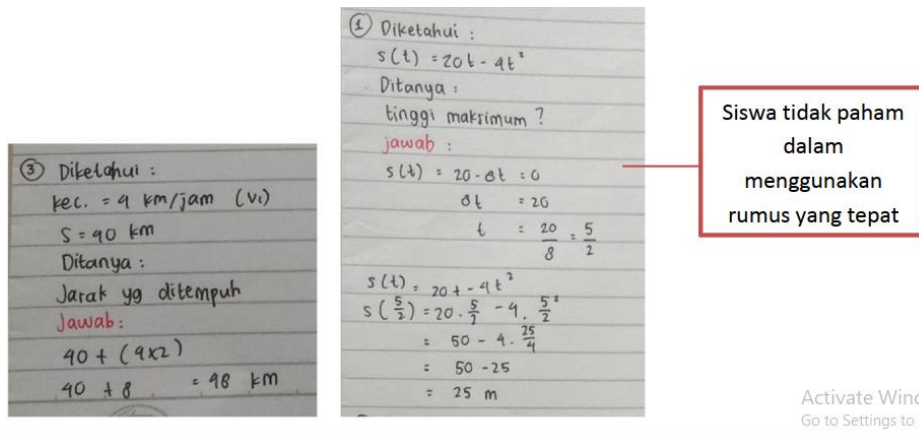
③ Diketahui :
kec. = 9 km/jam ($v_1$)
S = 90 km
Ditanya :
Jarak yg ditempuh
Jawab:
$90 + (9 \times 2)$
$90 + 8 \quad = 98$ km

① Diketahui :
$s(t) = 20t - 4t^2$
Ditanya :
tinggi maksimum ?
jawab :
$s(t) = 20 - 8t = 0$
$8t = 20$
$t = \frac{20}{8} = \frac{5}{2}$

$s(t) = 20t - 4t^2$
$s(\frac{5}{2}) = 20 \cdot \frac{5}{2} - 4 \cdot \frac{5}{2}^2$
$= 50 - 4 \cdot \frac{25}{4}$
$= 50 - 25$
$= 25$ m

Siswa tidak paham dalam menggunakan rumus yang tepat

Activate Wind
Go to Settings to